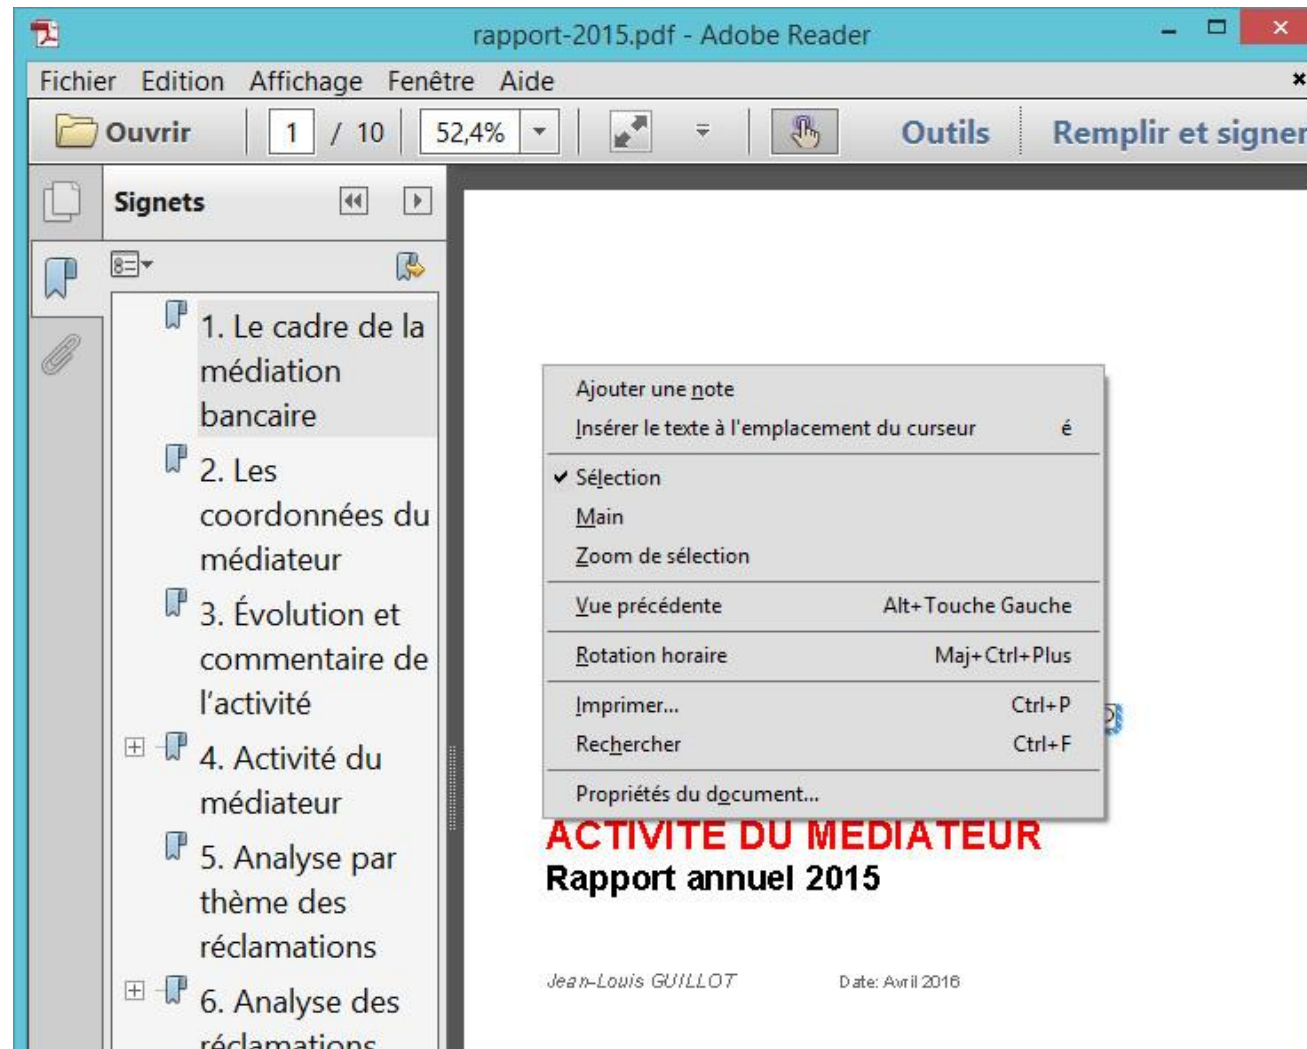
rapport-2015.pdf - Adobe Reader

Fichier Edition Affichage Fenêtre Aide

Ouvrir 1 / 10 52,4% Outils Remplir et signer

Signets

1. Le cadre de la médiation bancaire

2. Les coordonnées du médiateur

3. Évolution et commentaire de l'activité

4. Activité du médiateur

5. Analyse par thème des réclamations

6. Analyse des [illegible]

Ajouter une note
Insérer le texte à l'emplacement du curseur é
Sélection
Main
Zoom de sélection
Vue précédente Alt+Touche Gauche
Rotation horaire Maj+Ctrl+Plus
Imprimer... Ctrl+P
Rechercher Ctrl+F
Propriétés du document...

ACTIVITE DU MEDIATEUR
Rapport annuel 2015

Jean-Louis GUILLOT Date: Avril 2016